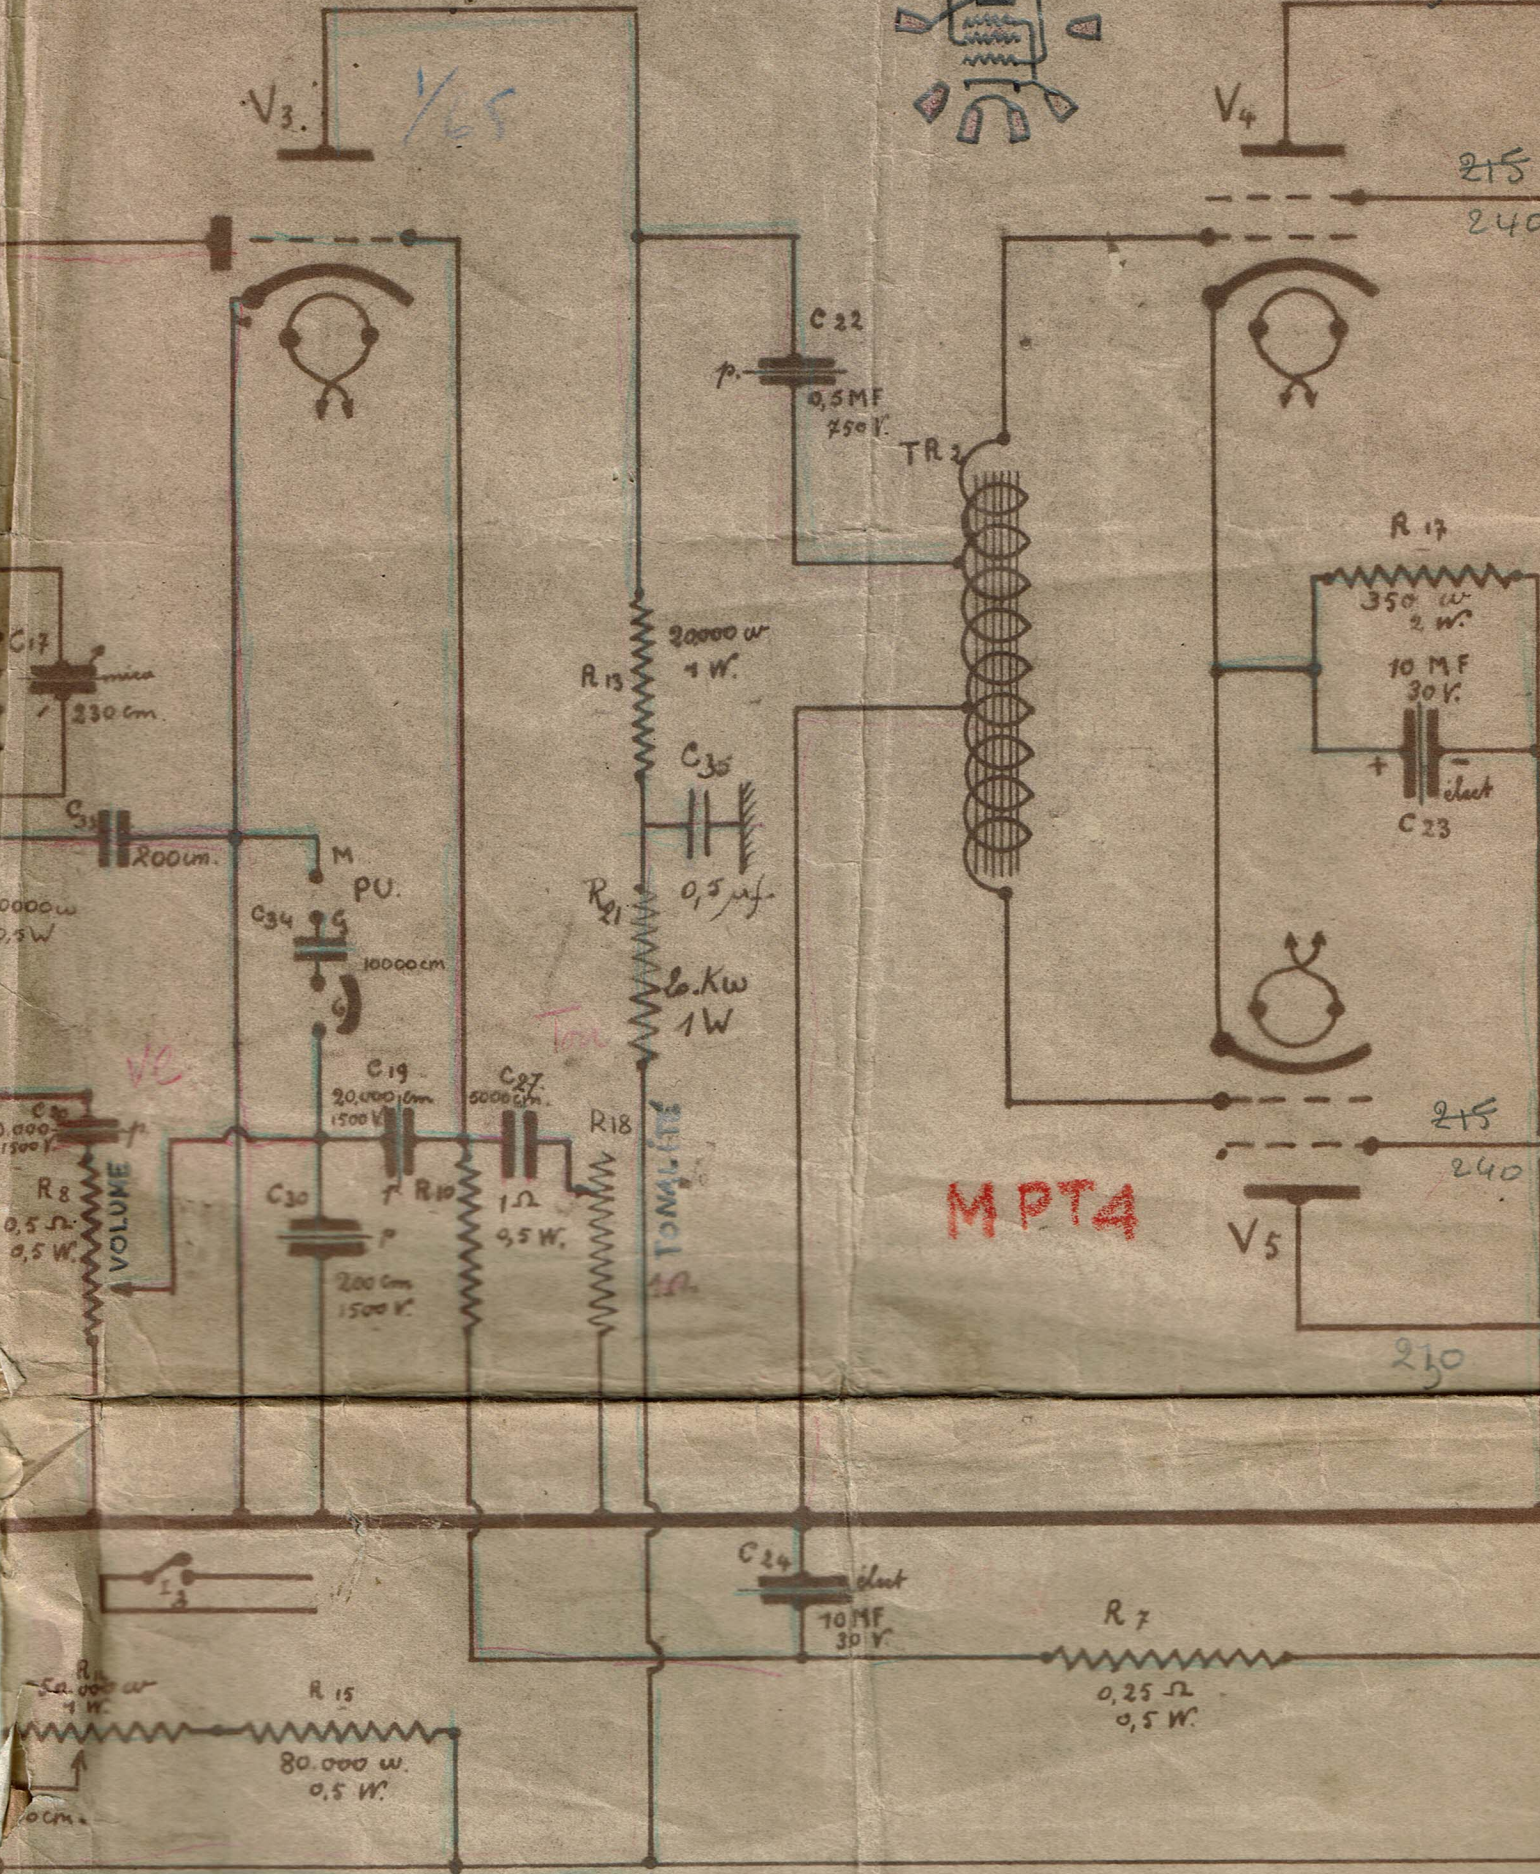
V3.
1/65
V4
215
240
C22
p.
0,5 MF
750 V.
TR2
R17
350 w
2 W.
10 MF
30 V.
+
-
élect
C23
C17
mica
230 cm
R13
20000 w
1 W.
C35
C31
200cm.
M
PU.
0000 w
0,5 W
C34
G
10000 cm
G
R21
0,5 μf.
20 Kw
1 W
Ton
VC
C19
20.000 cm
1500 V
C27
5000 cm.
R18
TONALITÉ
C30
0.000
1500 V
p.
R8
0,5 Ω.
0,5 W.
VOLUME
C30
P
200 Cm
1500 V.
f
R10
1 Ω
0,5 W.
1Ω
215
240
MPT4
V5
210
I3
C24
élect
10 MF
30 V.
R7
0,25 Ω
0,5 W.
R
50.000 w
1 W.
R15
80.000 w.
0,5 W.
ocm.